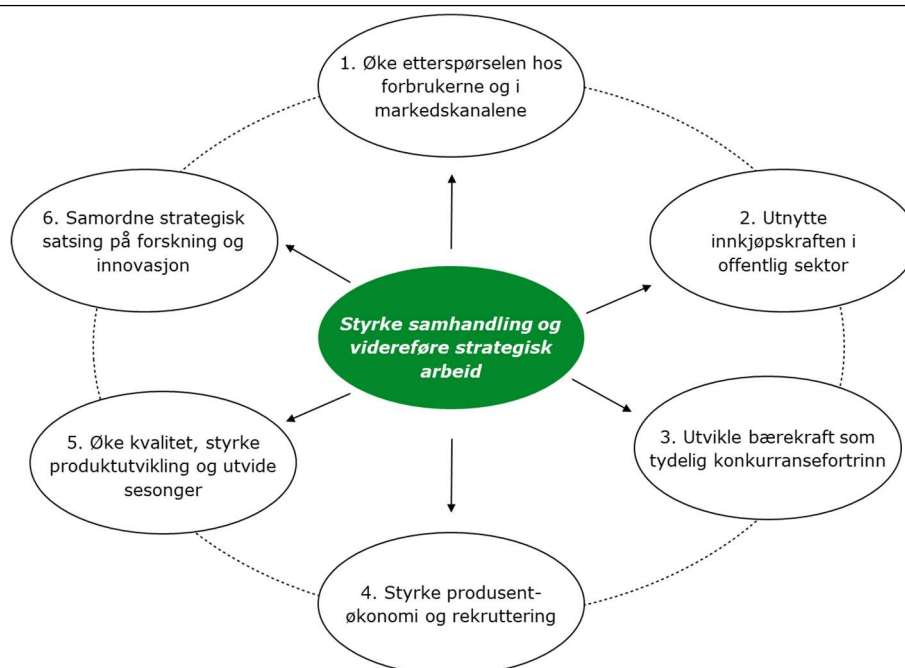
1. Øke etterspørselen hos forbrukerne og i markedskanalene

6. Samordne strategisk satsing på forskning og innovasjon

2. Utnytte innkjøpskraften i offentlig sektor

Styrke samhandling og videreføre strategisk arbeid

5. Øke kvalitet, styrke produktutvikling og utvide sesonger

3. Utvikle bærekraft som tydelig konkurransefortrinn

4. Styrke produsent-økonomi og rekruttering